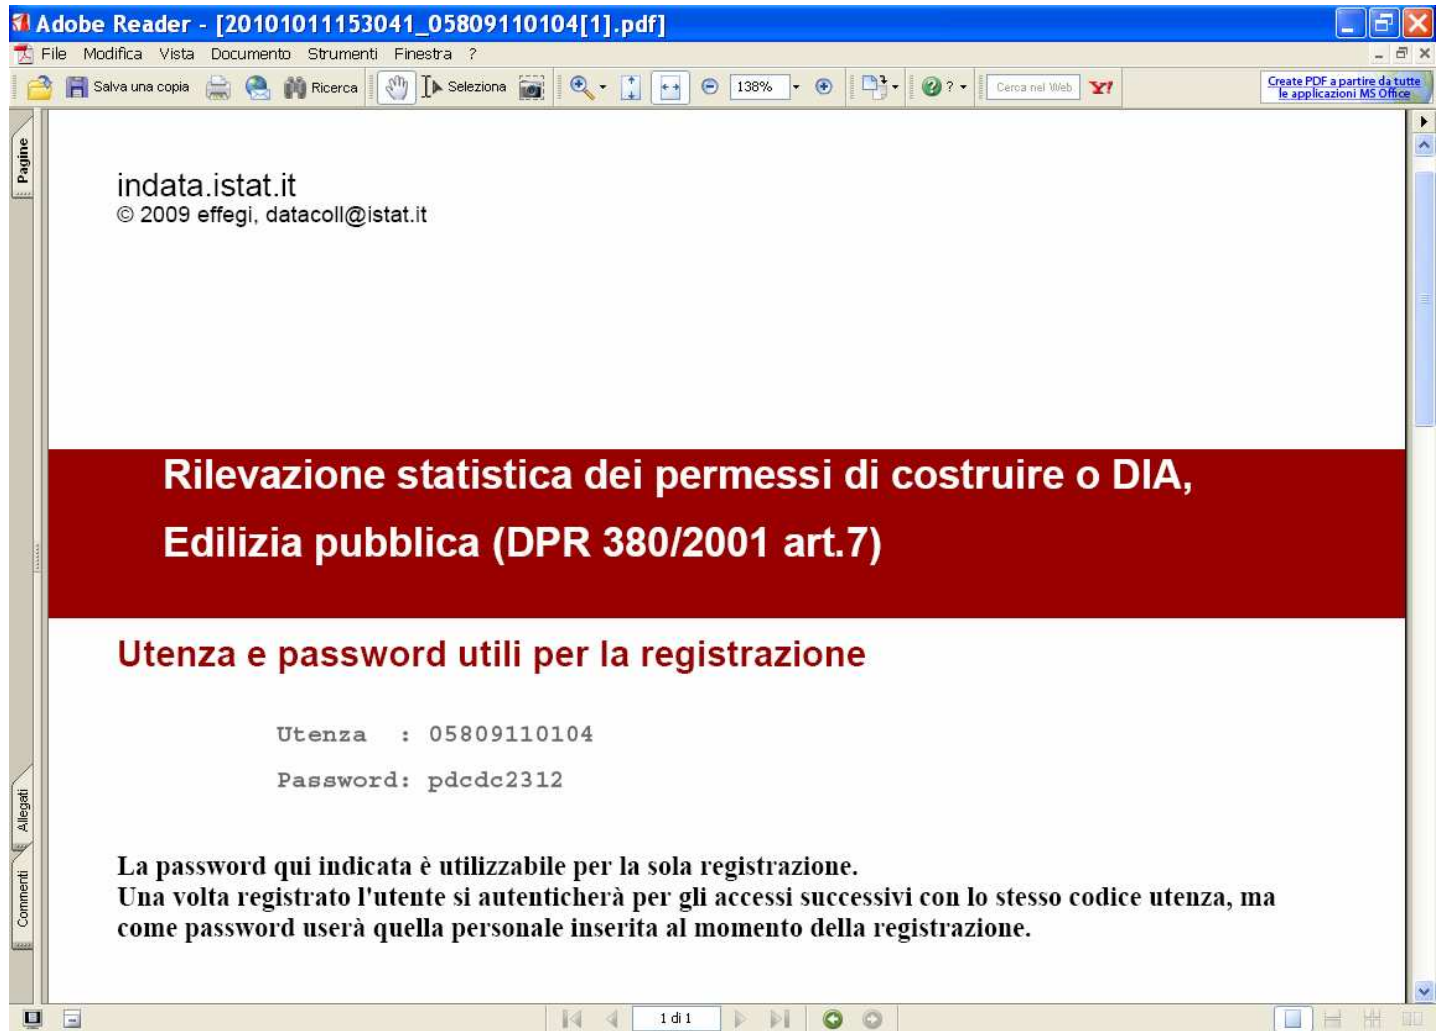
Adobe Reader - [20101011153041_05809110104[1].pdf]

File Modifica Vista Documento Strumenti Finestra ?

Salva una copia Ricerca Seleziona 138% Cerca nel Web Y!

Create PDF a partire da tutte le applicazioni MS Office

Pagine

Allegati

Commenti

indata.istat.it
© 2009 effegi, datacoll@istat.it

Rilevazione statistica dei permessi di costruire o DIA,

Edilizia pubblica (DPR 380/2001 art.7)

Utenza e password utili per la registrazione

Utenza : 05809110104

Password: pdcdc2312

La password qui indicata è utilizzabile per la sola registrazione.
Una volta registrato l'utente si autenticherà per gli accessi successivi con lo stesso codice utenza, ma come password userà quella personale inserita al momento della registrazione.

1 di 1